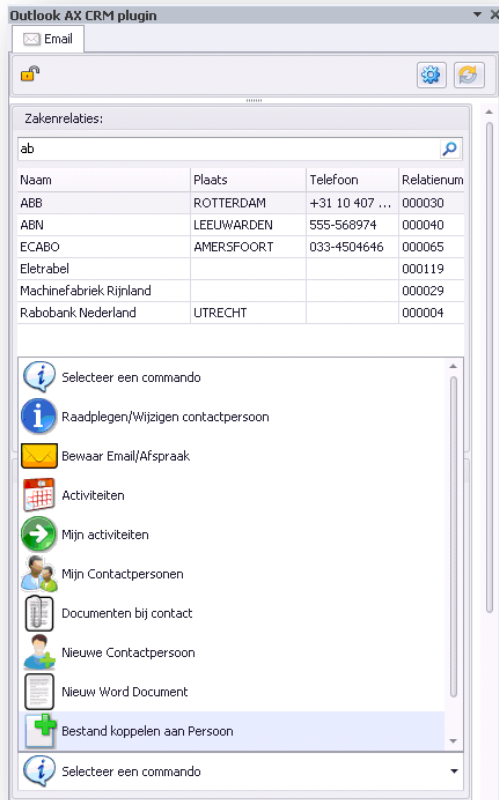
Outlook AX CRM plugin

Email

Zakenrelaties:

ab

| Naam | Plaats | Telefoon | Relatienum |
|---|---|---|---|
| ABB | ROTTERDAM | +31 10 407 ... | 000030 |
| ABN | LEEUWARDEN | 555-568974 | 000040 |
| ECABO | AMERSFOORT | 033-4504646 | 000065 |
| Eletrabel | | | 000119 |
| Machinefabriek Rijnland | | | 000029 |
| Rabobank Nederland | UTRECHT | | 000004 |

Selecteer een commando

Raadplegen/Wijzigen contactpersoon

Bewaar Email/Afspraak

Activiteiten

Mijn activiteiten

Mijn Contactpersonen

Documenten bij contact

Nieuwe Contactpersoon

Nieuw Word Document

Bestand koppelen aan Persoon

Selecteer een commando